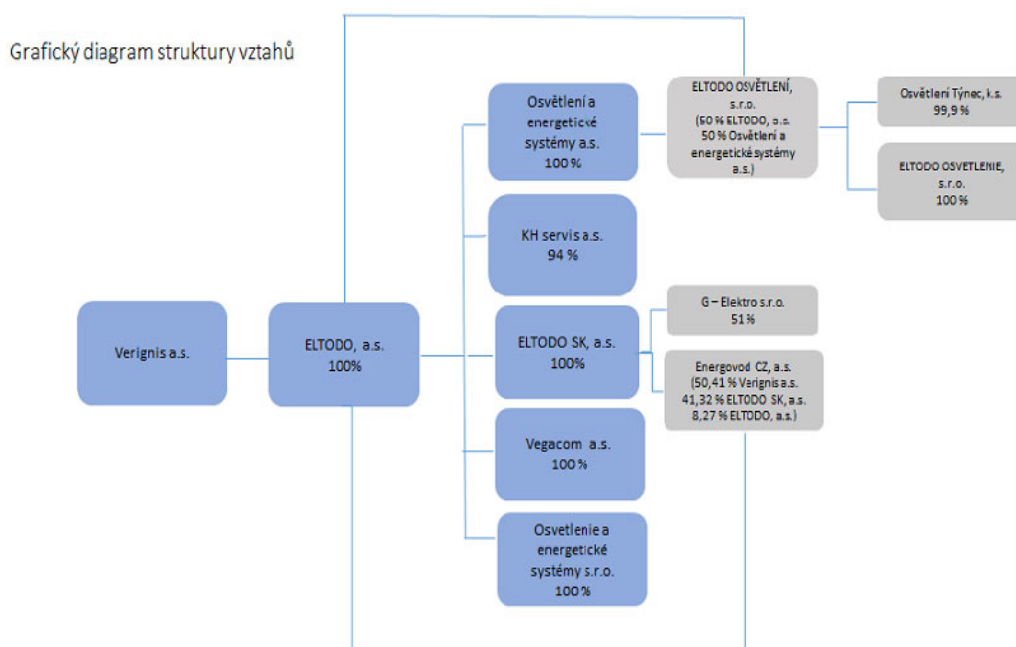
Grafický diagram struktury vztahů

Verignis a.s.

ELTODO, a.s.
100%

Osvětlení a energetické systémy a.s.
100 %

KH servis a.s.
94 %

ELTODO SK, a.s.
100%

Vegacom a.s.
100 %

Osvetlenie a energetické systémy s.r.o.
100 %

ELTODO OSVĚTLENÍ, s.r.o.
(50 % ELTODO, a.s.
50 % Osvětlení a energetické systémy a.s.)

Osvětlení Týnec, k.s.
99,9 %

ELTODO OSVETLENIE, s.r.o.
100 %

G – Elektro s.r.o.
51 %

Energovod CZ, a.s.
(50,41 % Verignis a.s.
41,32 % ELTODO SK, a.s.
8,27 % ELTODO, a.s.)